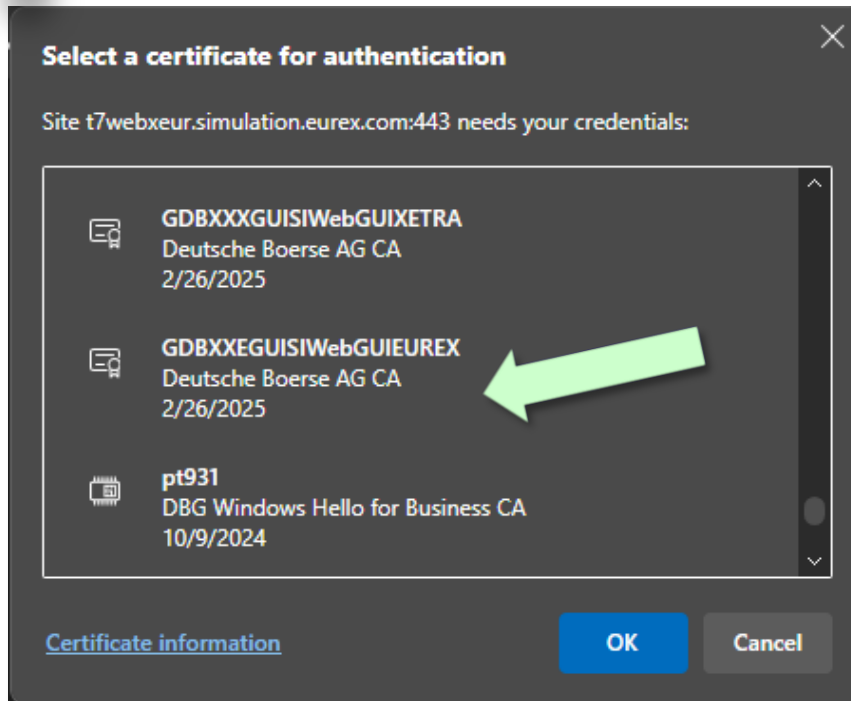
Select a certificate for authentication

Site t7webxeur.simulation.eurex.com:443 needs your credentials:

GDBXXXGUISIWebGUIXETRA
Deutsche Boerse AG CA
2/26/2025

GDBXXEGUISIWebGUIEUREX
Deutsche Boerse AG CA
2/26/2025

pt931
DBG Windows Hello for Business CA
10/9/2024

Certificate information

OK

Cancel